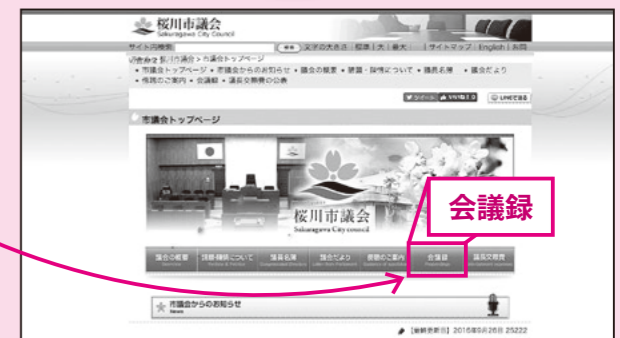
桜川市議会
Sakuragawa City Council

サイト内検索 検索 文字の大きさ 標準 大 最大 サイトマップ English お問

現在地 桜川市議会 > 市議会トップページ
• 市議会トップページ • 市議会からのお知らせ • 議会の概要 • 請願・陳情について • 議員名簿 • 議会だより
• 傍聴のご案内 • 会議録 • 議員交際費の公表

ツイート いいね! LINEで送る

市議会トップページ

桜川市議会
Sakuragawa City council

会議録

議会の概要 | 請願・陳情について | 議員名簿 | 議会だより | 傍聴のご案内 | 会議録 | 議員交際費

市議会からのお知らせ
News

[最終更新日] 2016年8月26日 25222